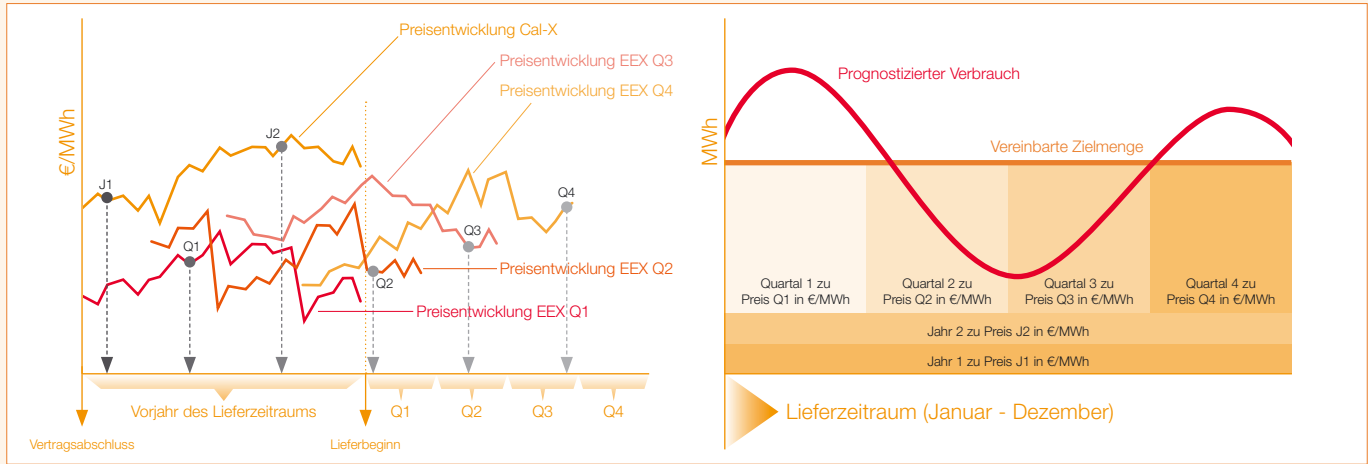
Preisentwicklung Cal-X

Preisentwicklung EEX Q3

Preisentwicklung EEX Q4

€/MWh

J2

J1

Q4

Q1

Q3

Preisentwicklung EEX Q2

Q2

Preisentwicklung EEX Q1

Vorjahr des Lieferzeitraums

Q1

Q2

Q3

Q4

Vertragsabschluss

Lieferbeginn

Prognostizierter Verbrauch

MWh

Vereinbarte Zielmenge

| Quartal 1 zu Preis Q1 in €/MWh | Quartal 2 zu Preis Q2 in €/MWh | Quartal 3 zu Preis Q3 in €/MWh | Quartal 4 zu Preis Q4 in €/MWh |
|---|---|---|---|

Jahr 2 zu Preis J2 in €/MWh

Jahr 1 zu Preis J1 in €/MWh

Lieferzeitraum (Januar - Dezember)